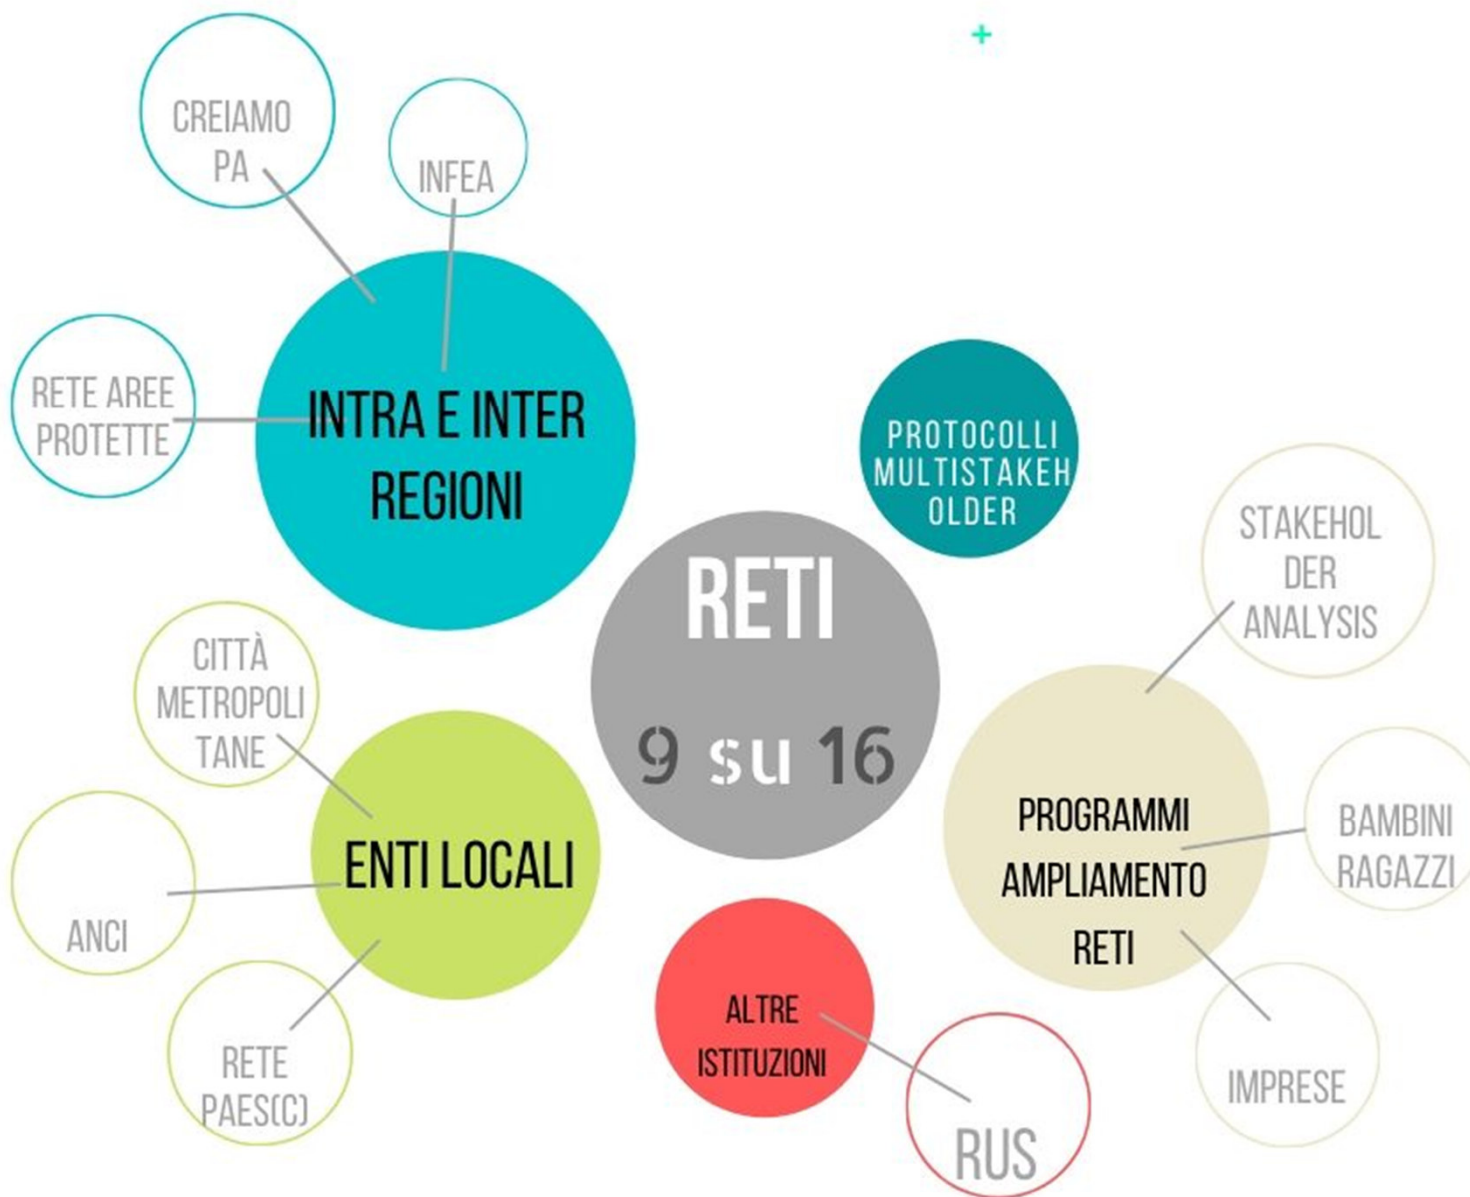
CREIAMO PA

INFEA

RETE AREE PROTETTE

INTRA E INTER REGIONI

PROTOCOLLI MULTISTAKEH OLDER

RETI

9 su 16

STAKEHOL DER ANALYSIS

CITTÀ METROPOLI TANE

ENTI LOCALI

ANCI

PROGRAMMI AMPLIAMENTO RETI

BAMBINI RAGAZZI

ALTRE ISTITUZIONI

RETE PAES(C)

IMPRESE

RUS